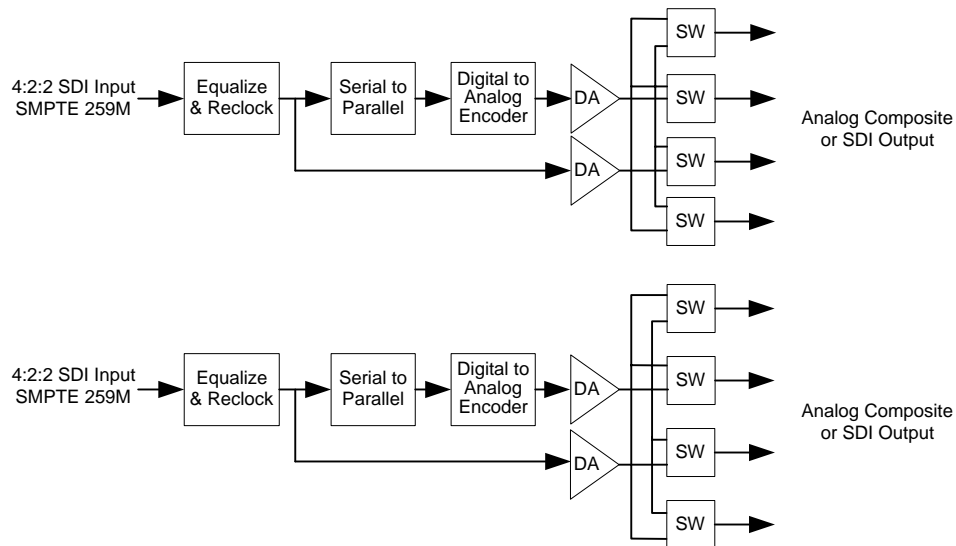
4:2:2 SDI Input SMPTE 259M

Equalize & Reclock

Serial to Parallel

Digital to Analog Encoder

DA

DA

SW

SW

SW

SW

Analog Composite or SDI Output

4:2:2 SDI Input SMPTE 259M

Equalize & Reclock

Serial to Parallel

Digital to Analog Encoder

DA

DA

SW

SW

SW

SW

Analog Composite or SDI Output